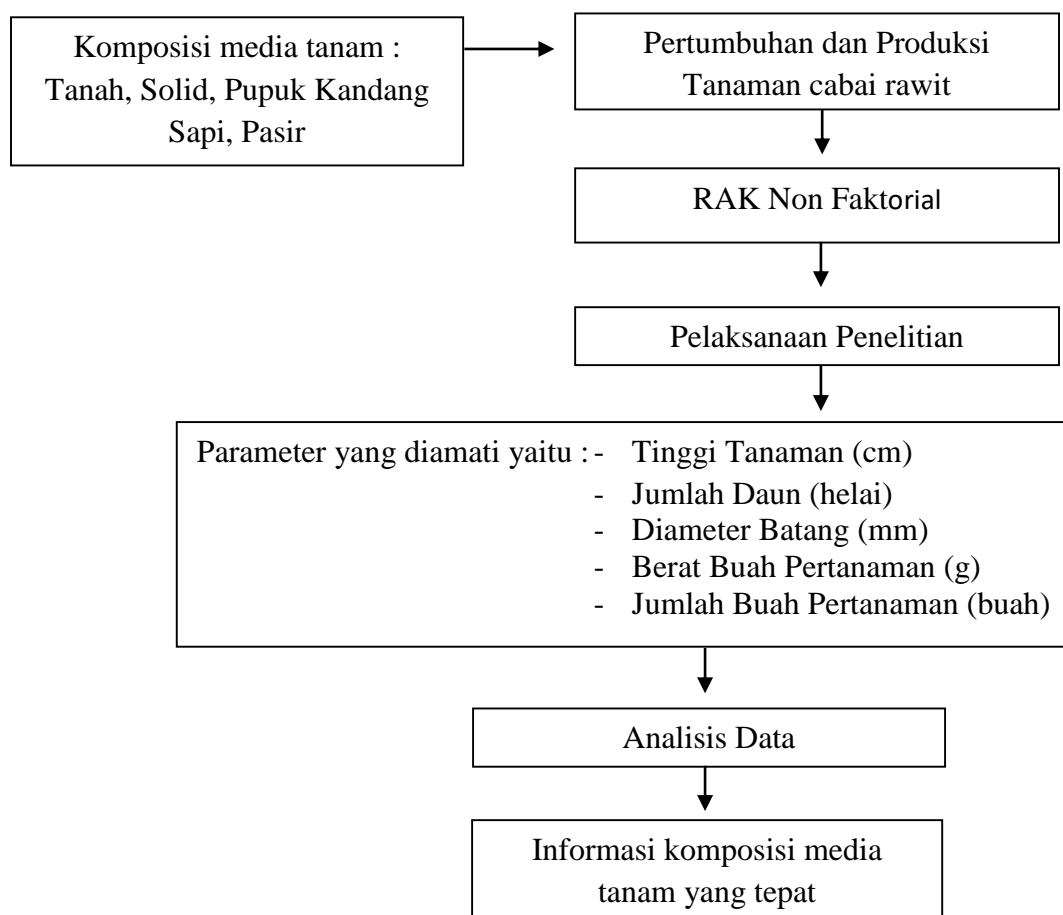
Komposisi media tanam : Tanah, Solid, Pupuk Kandang Sapi, Pasir

Pertumbuhan dan Produksi Tanaman cabai rawit

RAK Non Faktorial

Pelaksanaan Penelitian

Parameter yang diamati yaitu :
- Tinggi Tanaman (cm)
- Jumlah Daun (helai)
- Diameter Batang (mm)
- Berat Buah Pertanaman (g)
- Jumlah Buah Pertanaman (buah)

Analisis Data

Informasi komposisi media tanam yang tepat